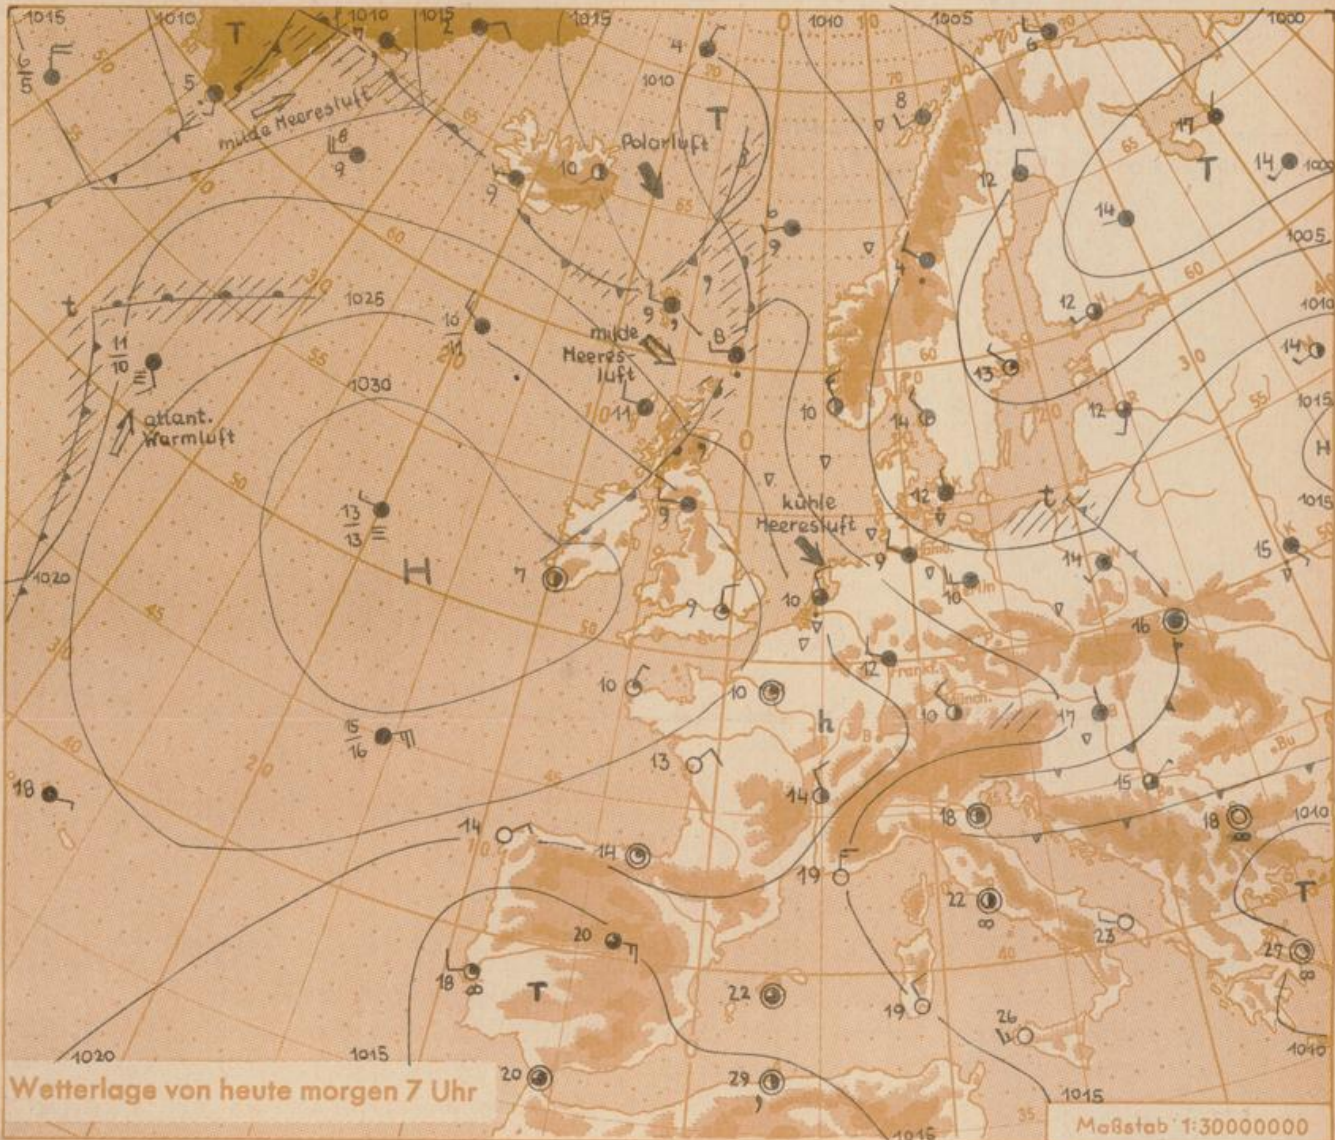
1015
1010
1010
1015
1015
1010
10
1005
1000
T
T
T
T
T
T
t
t
H
h
milde Meeresluft
Polarluft
milde Meeresluft
kühle Meeresluft
atlant. Warmluft
1025
1030
1020
1020
1015
1015
1010
1005
1010
1015
1015
1010
1010
1000
6
5
5
6
9
9
10
9
9
4
8
6
9
7
9
8
12
17
14
14
12
13
12
16
11
10
11
10
10
14
12
13
13
7
9
11
9
9
10
10
12
10
14
15
16
10
10
10
13
14
17
16
15
18
14
14
18
19
22
23
27
20
18
22
19
26
20
29
60
65
70
55
50
45
40
35
30
20
10
0
Berlin
Frankf.
Münch.
Bu
Wetterlage von heute morgen 7 Uhr
Maßstab 1:30000000